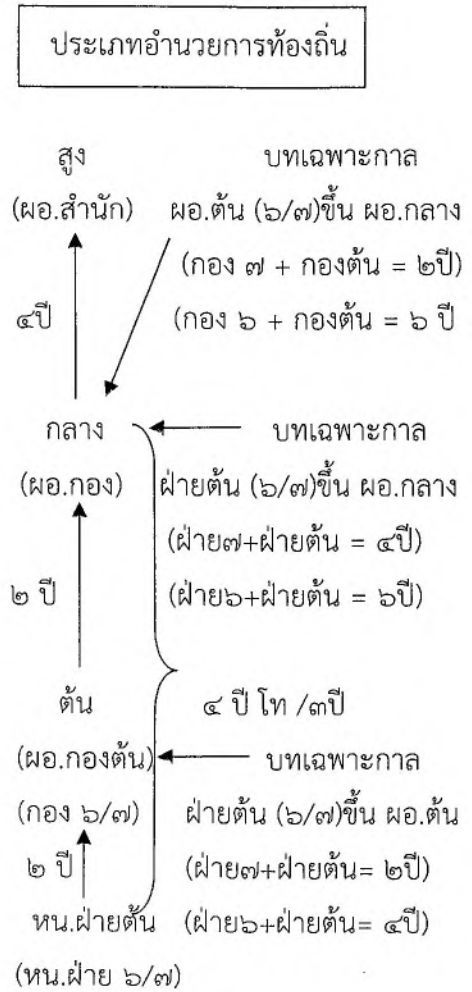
ประเภทอำนวยการท้องถิ่น

สูง
(ผอ.สำนัก)

บทเฉพาะกาล
ผอ.ต้น (๖/๗)ขึ้น ผอ.กลาง
(กอง ๗ + กองต้น = ๒ปี)
(กอง ๖ + กองต้น = ๖ ปี

๔ปี

กลาง
(ผอ.กอง)

บทเฉพาะกาล
ฝ่ายต้น (๖/๗)ขึ้น ผอ.กลาง
(ฝ่าย๗+ฝ่ายต้น = ๔ปี)
(ฝ่าย๖+ฝ่ายต้น = ๖ปี)

๒ ปี

ต้น
(ผอ.กองต้น)
(กอง ๖/๗)

๔ ปี โท /๓ปี
บทเฉพาะกาล
ฝ่ายต้น (๖/๗)ขึ้น ผอ.ต้น
(ฝ่าย๗+ฝ่ายต้น= ๒ปี)
(ฝ่าย๖+ฝ่ายต้น= ๔ปี)

๒ ปี

หน.ฝ่ายต้น
(หน.ฝ่าย ๖/๗)